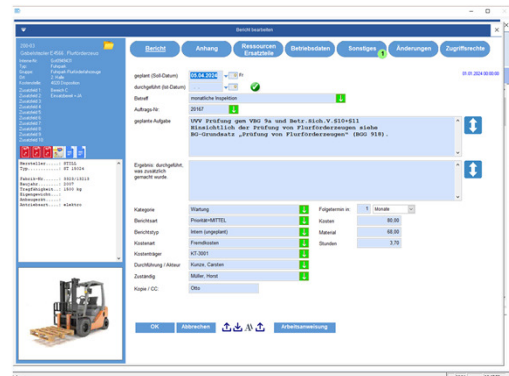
Bericht bearbeiten

Bericht | Anhang | Ressourcen Ersatzteile | Betriebsdaten | Sonstiges | Änderungen | Zugriffsrechte

geplant (Soll-Datum) 05.04.2024 Fr
durchgeführt (Ist-Datum)
Betreff monatliche Inspektion
Auftrags-Nr. 20167
geplante Aufgabe
UVV Prüfung gem VBG 9a und Betr.Sich.V.§10+§11
Hinsichtlich der Prüfung von Flurförderzeugen siehe
BG-Grundsatz „Prüfung von Flurförderzeugen" (BGG 918).

Ergebnis, durchgeführt, was zusätzlich gemacht wurde.

01.01.2024 00:00:00

Kategorie Wartung
Berichtsart Priorität=MITTEL
Berichtstyp Intern (ungeplant)
Kostenart Fremdkosten
Kostenträger KT-3001
Durchführung / Akteur Kunze, Carsten
Zuständig Müller, Horst
Kopie / CC: Otto

Folgetermin in: Monate
Kosten 80,00
Material 68,00
Stunden 3,70

Hersteller..... STILL
Typ............ ET 1502e
Fabrik-Nr...... 8502/13013
Baujahr........ 2007
Tragfähigkeit.. 1500 kg
Eigengewicht...
Anbaugerät.....
Betriebsart.... elektro

OK | Abbrechen | Arbeitsanweisung